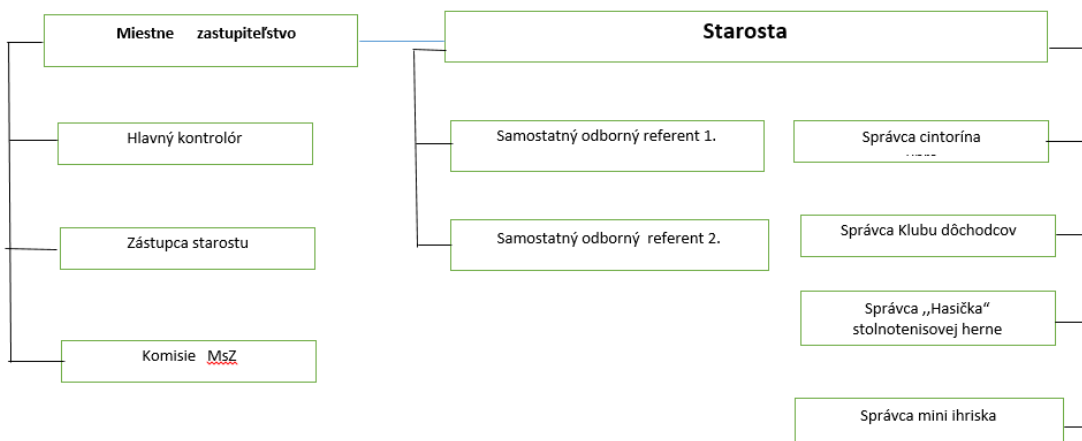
Miestne zastupiteľstvo

Starosta

Hlavný kontrolór

Samostatný odborný referent 1.

Správca cintorína

Zástupca starostu

Samostatný odborný referent 2.

Správca Klubu dôchodcov

Správca ,,Hasička“ stolnotenisovej herne

Komisie MsZ

Správca mini ihriska